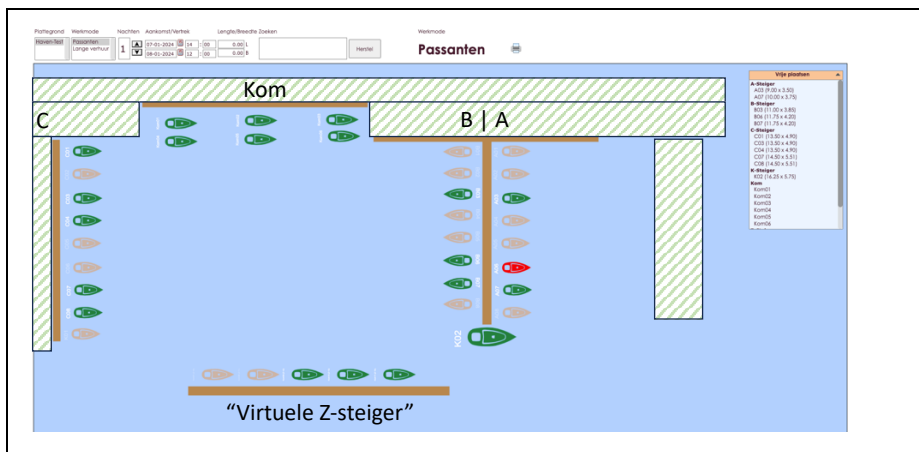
Plattegrond
Haven-Teel

Werkmode
Passanten
Lange verhuur

Nachten
1

Aankomst/Vertrek
07-01-2024 14 00
08-01-2024 12 00

Lengte/Breedte Zoeken
0.00 L
0.00 B

Herstel

Werkmode
Passanten

Kom

C

B | A

Vrije plaatsen
A-Steiger
A03 (9.00 x 3.50)
A07 (10.00 x 3.75)
B-Steiger
B03 (11.00 x 3.85)
B06 (11.75 x 4.20)
B07 (11.75 x 4.20)
C-Steiger
C01 (13.50 x 4.90)
C03 (13.50 x 4.90)
C04 (13.50 x 4.90)
C07 (14.50 x 5.51)
C08 (14.50 x 5.51)
K-Steiger
K02 (16.25 x 5.75)
Kom
Kom01
Kom02
Kom03
Kom04
Kom05
Kom06

K02

“Virtuele Z-steiger”